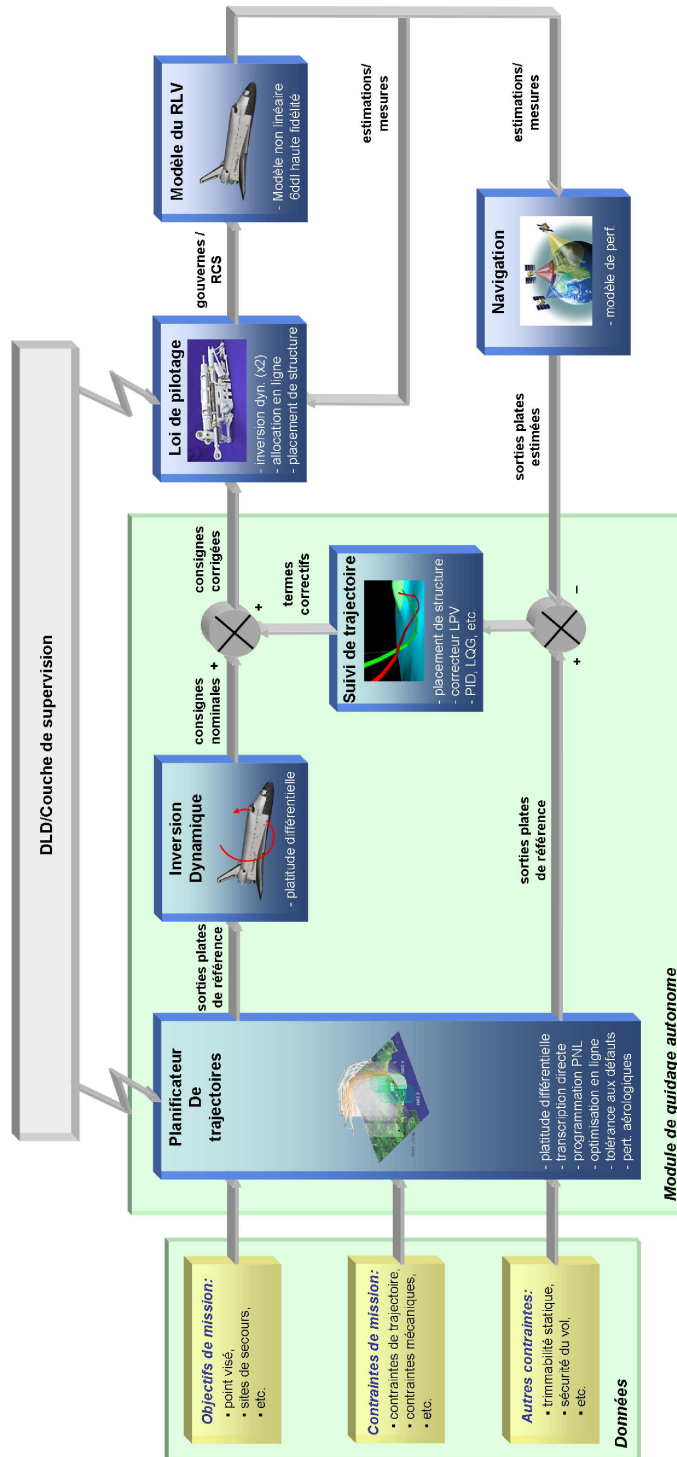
DLD/Couche de supervision

Planificateur De trajectoires
- platitude différentielle
- transcription directe
- programmation PNL
- optimisation en ligne
- tolérance aux défauts
- pert. aérologiques

sorties plates de référence

Inversion Dynamique
- platitude différentielle

consignes nominales

+

+

consignes corrigées

termes correctifs

Suivi de trajectoire
- placement de structure
- correcteur LPV
- PID, LQG, etc

Loi de pilotage
- inversion dyn. (x2)
- allocation en ligne
- placement de structure

gouvernes / RCS

Modèle du RLV
- Modèle non linéaire 6ddl haute fidélité

estimations/ mesures

estimations/ mesures

Navigation
- modèle de perf

sorties plates estimées

sorties plates de référence

+

–

Module de guidage autonome

Objectifs de mission:
• point visé,
• sites de secours,
• etc.

Contraintes de mission:
• contraintes de trajectoire,
• contraintes mécaniques,
• etc.

Autres contraintes:
• trimmabilité statique,
• sécurité du vol,
• etc.

Données